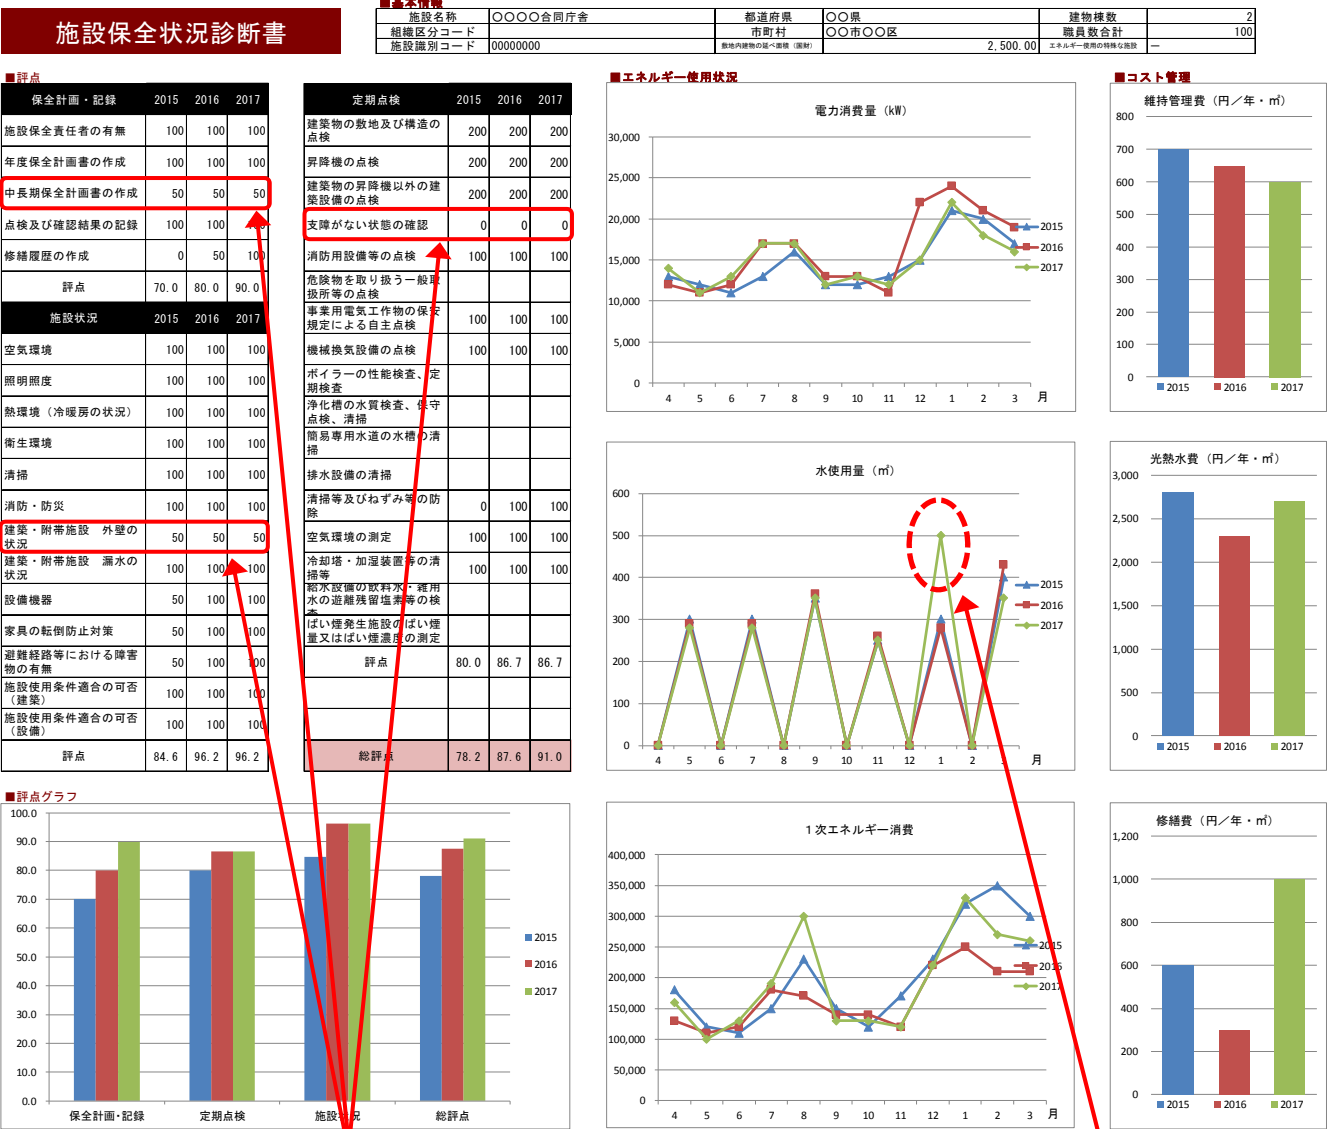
施設保全状況診断書

■基本情報

| 施設名称 | ○○○○合同庁舎 | 都道府県 | ○○県 | 建物棟数 | 2 |
|---|---|---|---|---|---|
| 組織区分コード | | 市町村 | ○○市○○区 | 職員数合計 | 100 |
| 施設識別コード | 00000000 | 敷地内建物の延べ面積（面積） | 2,500.00 | エネルギー使用の特殊な施設 | ― |

■評点

| 保全計画・記録 | 2015 | 2016 | 2017 |
|---|---|---|---|
| 施設保全責任者の有無 | 100 | 100 | 100 |
| 年度保全計画書の作成 | 100 | 100 | 100 |
| 中長期保全計画書の作成 | 50 | 50 | 50 |
| 点検及び確認結果の記録 | 100 | 100 | 100 |
| 修繕履歴の作成 | 0 | 50 | 100 |
| 評点 | 70.0 | 80.0 | 90.0 |

| 施設状況 | 2015 | 2016 | 2017 |
|---|---|---|---|
| 空気環境 | 100 | 100 | 100 |
| 照明照度 | 100 | 100 | 100 |
| 熱環境（冷暖房の状況） | 100 | 100 | 100 |
| 衛生環境 | 100 | 100 | 100 |
| 清掃 | 100 | 100 | 100 |
| 消防・防災 | 100 | 100 | 100 |
| 建築・附帯施設　外壁の状況 | 50 | 50 | 50 |
| 建築・附帯施設　漏水の状況 | 100 | 100 | 100 |
| 設備機器 | 50 | 100 | 100 |
| 家具の転倒防止対策 | 50 | 100 | 100 |
| 避難経路等における障害物の有無 | 50 | 100 | 100 |
| 施設使用条件適合の可否（建築） | 100 | 100 | 100 |
| 施設使用条件適合の可否（設備） | 100 | 100 | 100 |
| 評点 | 84.6 | 96.2 | 96.2 |

| 定期点検 | 2015 | 2016 | 2017 |
|---|---|---|---|
| 建築物の敷地及び構造の点検 | 200 | 200 | 200 |
| 昇降機の点検 | 200 | 200 | 200 |
| 建築物の昇降機以外の建築設備の点検 | 200 | 200 | 200 |
| 支障がない状態の確認 | 0 | 0 | 0 |
| 消防用設備等の点検 | 100 | 100 | 100 |
| 危険物を取り扱う一般取扱所等の点検 | | | |
| 事業用電気工作物の保安規定による自主点検 | 100 | 100 | 100 |
| 機械換気設備の点検 | 100 | 100 | 100 |
| ボイラーの性能検査、定期検査 | | | |
| 浄化槽の水質検査、保守点検、清掃 | | | |
| 簡易専用水道の水槽の清掃 | | | |
| 排水設備の清掃 | | | |
| 清掃等及びねずみ等の防除 | 0 | 100 | 100 |
| 空気環境の測定 | 100 | 100 | 100 |
| 冷却塔・加湿装置等の清掃等 | 100 | 100 | 100 |
| 給水設備の飲料水・雑用水の遊離残留塩素等の検査 | | | |
| ばい煙発生施設のばい煙量又はばい煙濃度の測定 | | | |
| 評点 | 80.0 | 86.7 | 86.7 |
| 総評点 | 78.2 | 87.6 | 91.0 |

■評点グラフ
100.0 90.0 80.0 70.0 60.0 50.0 40.0 30.0 20.0 10.0 0.0
保全計画・記録　定期点検　施設状況　総評点
2015 2016 2017

■エネルギー使用状況
電力消費量（kW）
30,000 25,000 20,000 15,000 10,000 5,000 0
4 5 6 7 8 9 10 11 12 1 2 3 月
2015 2016 2017

水使用量（㎥）
600 500 400 300 200 100 0
4 5 6 7 8 9 10 11 12 1 2 3 月
2015 2016 2017

１次エネルギー消費
400,000 350,000 300,000 250,000 200,000 150,000 100,000 50,000 0
4 5 6 7 8 9 10 11 12 1 2 3 月
2015 2016 2017

■コスト管理
維持管理費（円／年・㎡）
800 700 600 500 400 300 200 100 0
2015 2016 2017

光熱水費（円／年・㎡）
3,000 2,500 2,000 1,500 1,000 500 0
2015 2016 2017

修繕費（円／年・㎡）
1,200 1,000 800 600 400 200 0
2015 2016 2017